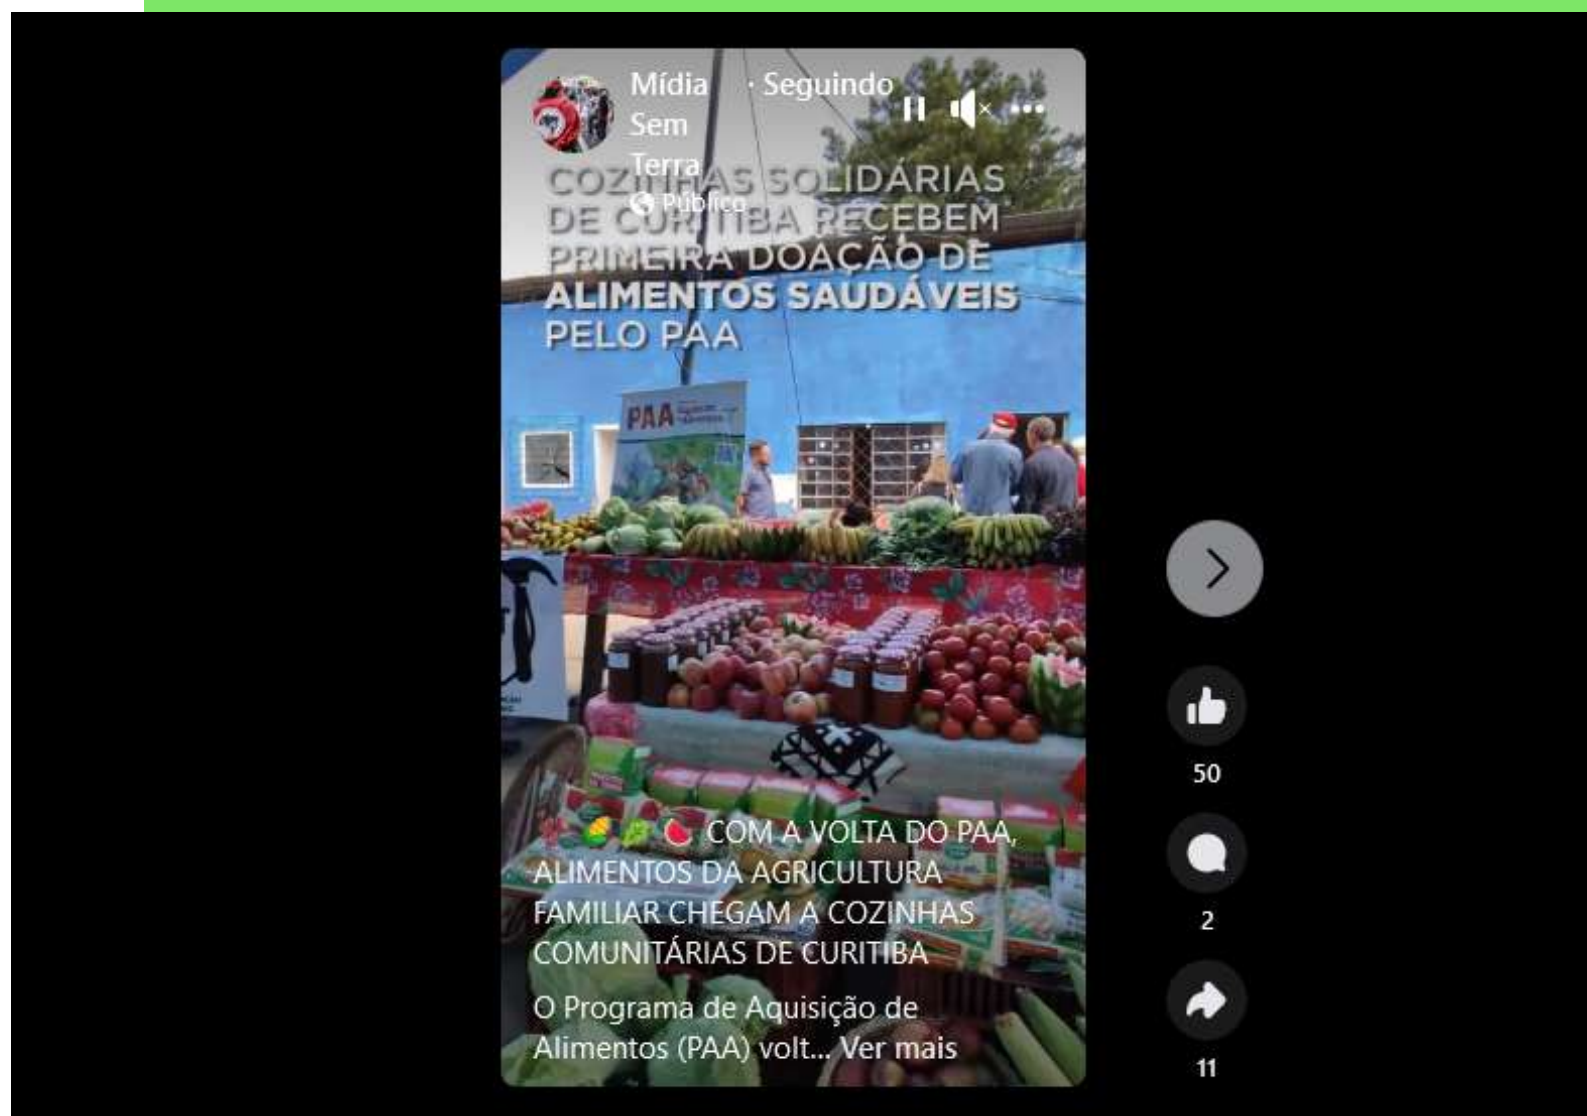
Mídia Sem Terra · Seguindo
Público

COZINHAS SOLIDÁRIAS DE CURITIBA RECEBEM PRIMEIRA DOAÇÃO DE ALIMENTOS SAUDÁVEIS PELO PAA

PAA

🌽🥬🍉 COM A VOLTA DO PAA, ALIMENTOS DA AGRICULTURA FAMILIAR CHEGAM A COZINHAS COMUNITÁRIAS DE CURITIBA

O Programa de Aquisição de Alimentos (PAA) volt... Ver mais

50
2
11